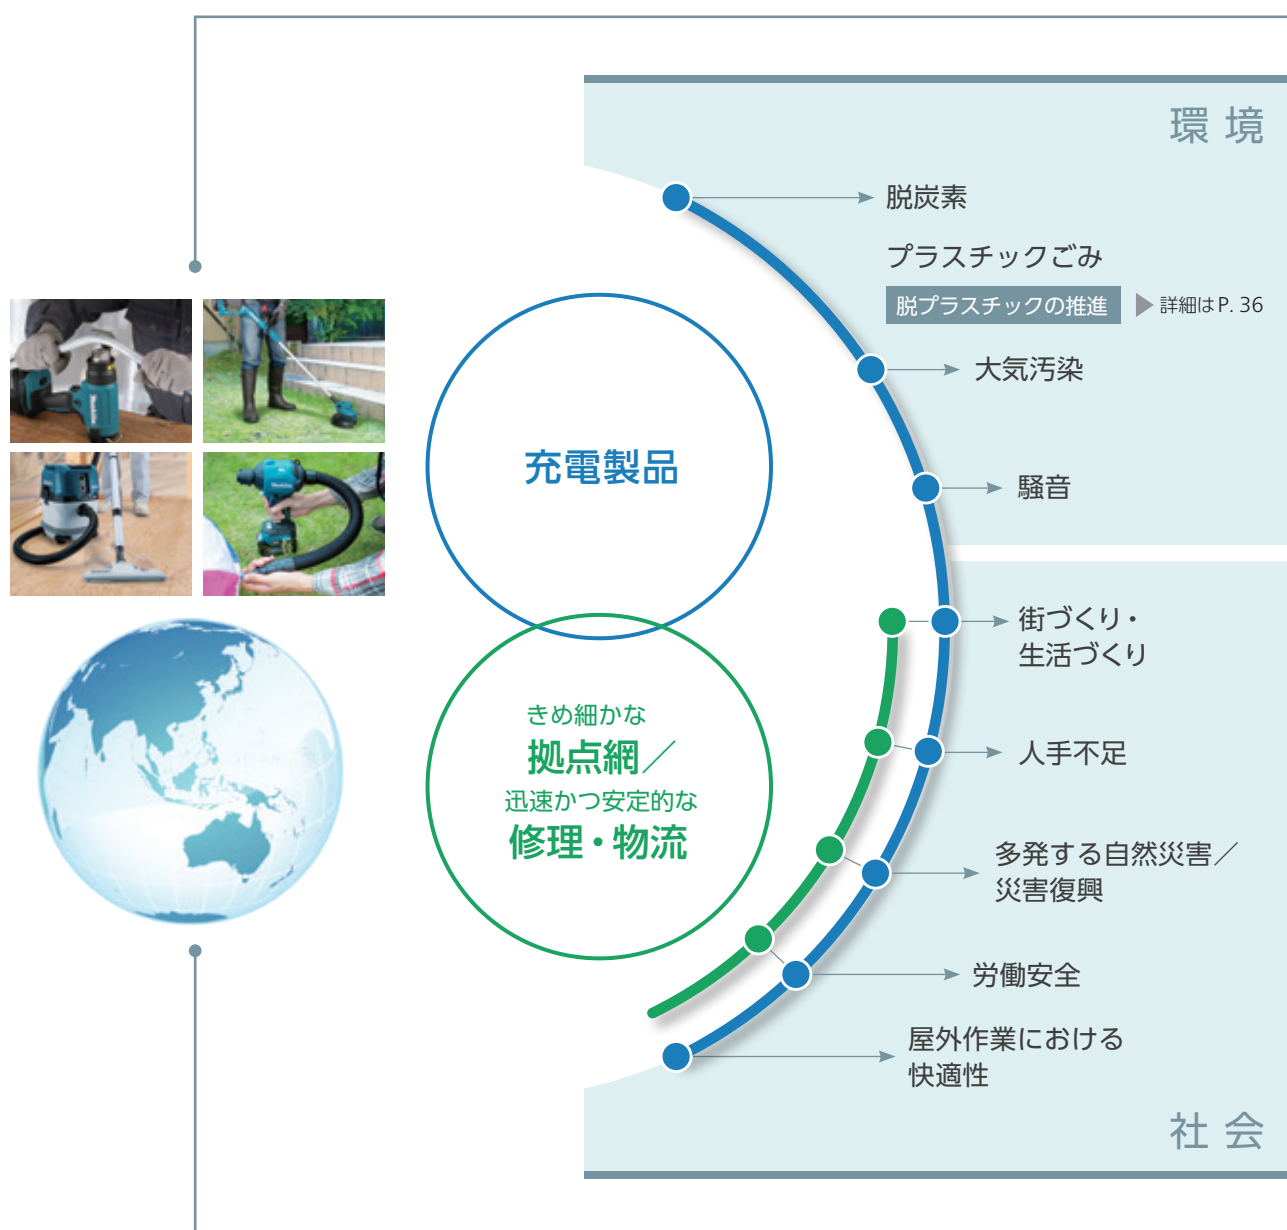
環 境

脱炭素

プラスチックごみ

脱プラスチックの推進

▶詳細はP. 36

大気汚染

騒音

充電製品

きめ細かな
拠点網／
迅速かつ安定的な
修理・物流

街づくり・生活づくり

人手不足

多発する自然災害／災害復興

労働安全

屋外作業における快適性

社 会